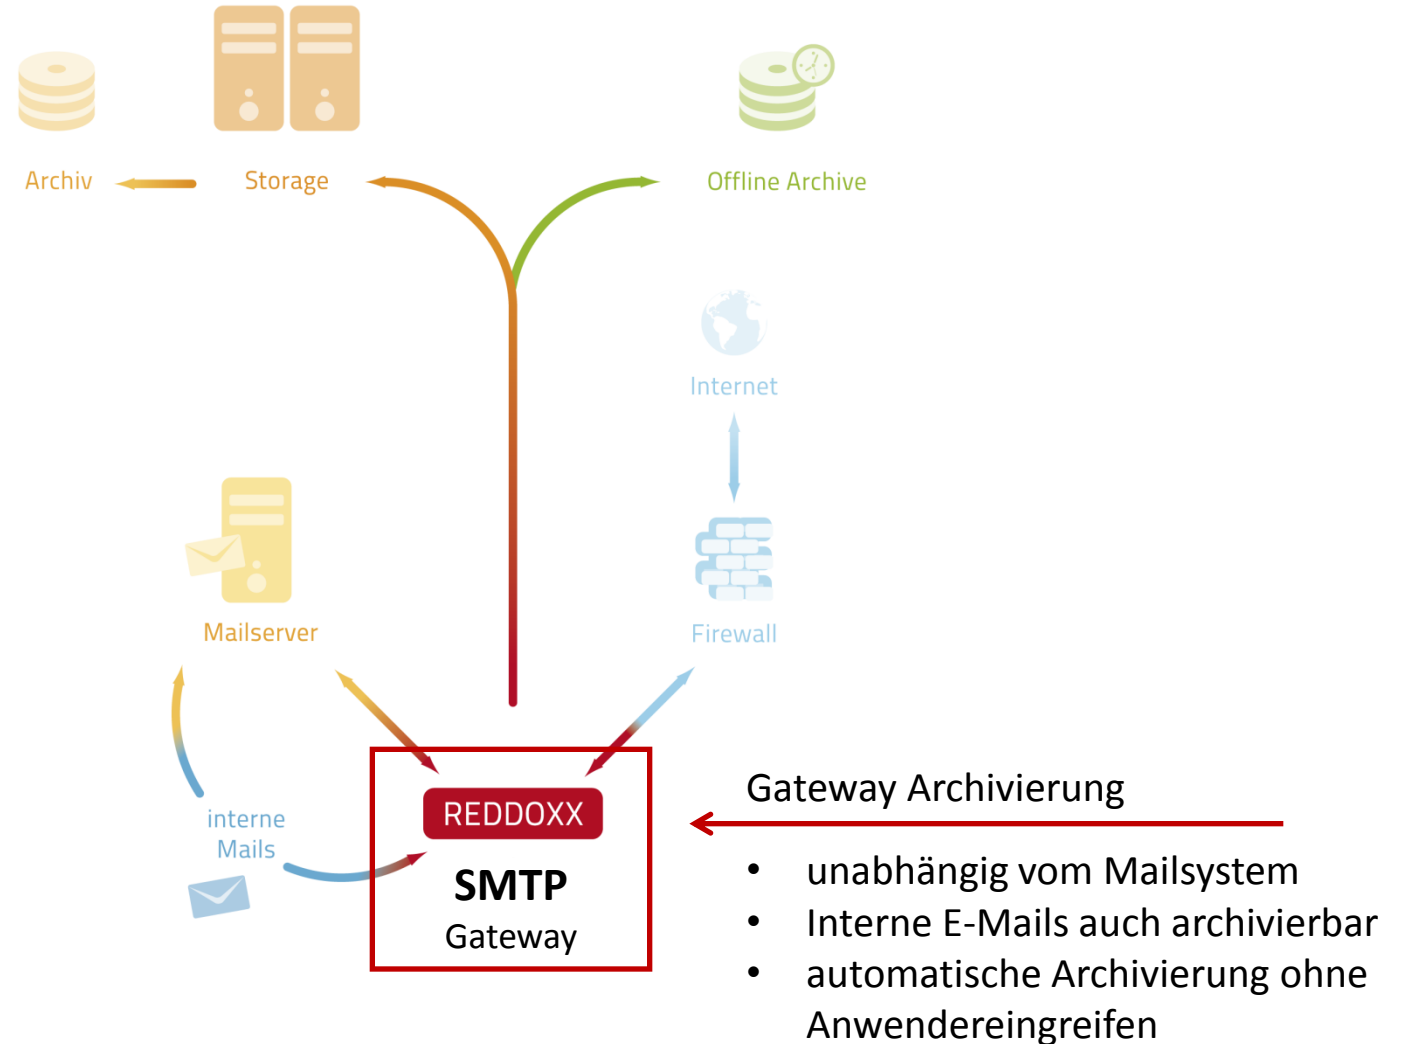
Archiv

Storage

Offline Archive

Internet

Firewall

Mailserver

interne Mails

REDDOXX

SMTP

Gateway

Gateway Archivierung

- unabhängig vom Mailsystem
- Interne E-Mails auch archivierbar
- automatische Archivierung ohne Anwendereingreifen